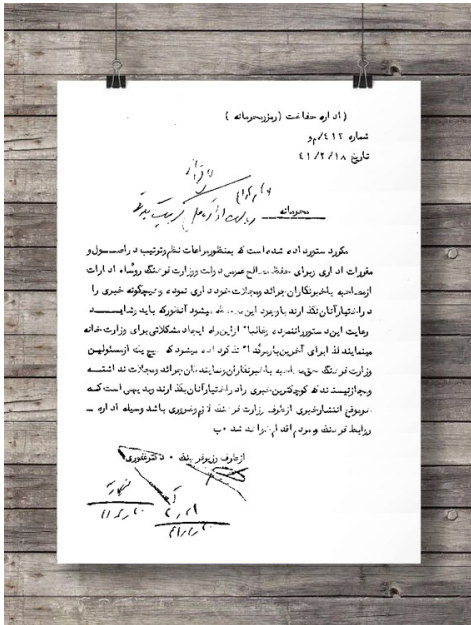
( اداره حفاظت (رمز و محرمانه )
شماره ۴۱۲ /م و
تاریخ ۱۸ /۲/ ۴۱

محرمانه

مقرر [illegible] دستور داده شده است که بمنظور مراعات نظم و ترتیب در امور سول و مقررات اداری و برای حفظ مصالح عمومی در دولت وزارت فرهنگ رؤساء ادارات از مصاحبه با خبرنگاران جرائد و مجلات خودداری نموده و هیچگونه خبری را در اختیار آنان نگذارند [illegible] موجب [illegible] میشود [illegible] بایستی رعایت این دستور را ننمایند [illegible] ایجاد مشکلاتی برای وزارت خانه مینمایند لذا برای آخرین بار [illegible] تذکر داده میشود که هیچ یک از مسئولین وزارت فرهنگ حق مصاحبه با خبرنگاران و نمایندگان جرائد و مجلات نداشته و مجاز نیستند که کوچکترین خبری را در اختیار آنان بگذارند و بدیهی است که موضوع انتشار خبری از طرف وزارت فرهنگ لازم و ضروری باشد وسیله اداره روابط فرهنگ و مردم اقدام خواهد شد .ب

از طرف وزیر فرهنگ - دکتر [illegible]
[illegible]
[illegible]